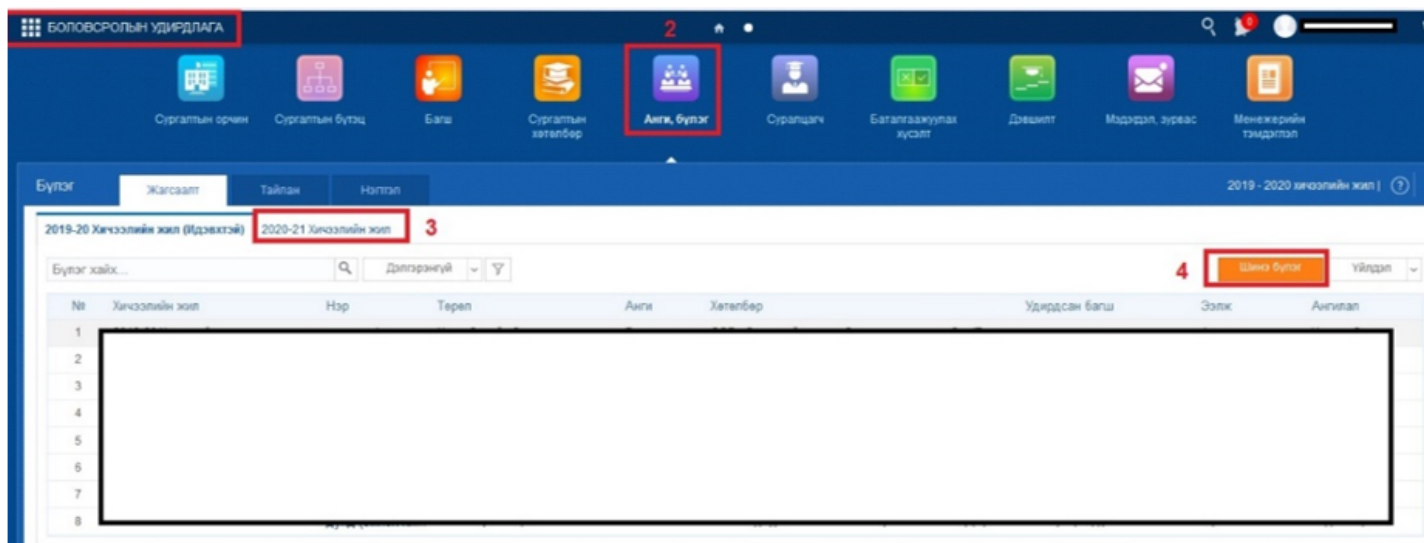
БОЛОВСРОЛЫН УДИРДЛАГА

2

Сургалтын орчин
Сургалтын бүтэц
Багш
Сургалтын хөтөлбөр
Анги, бүлэг
Суралцагч
Баталгаажуулах хүсэлт
Дэвшилт
Мэдээлэл, зурвас
Менежерийн тэмдэглэл

Бүлэг
Жагсаалт
Тайлан
Нэгтгэл
2019 - 2020 хичээлийн жил | ?

2019-20 Хичээлийн жил (Идэвхтэй)
2020-21 Хичээлийн жил
3

Бүлэг хайх...
Дэлгэрэнгүй
4
Шинэ бүлэг
Үйлдэл

| № | Хичээлийн жил | Нэр | Төрөл | Анги | Хөтөлбөр | Удирдсан багш | Ээлж | Ангилал |
|---|---|---|---|---|---|---|---|---|
| 1 | | | | | | | | |
| 2 | | | | | | | | |
| 3 | | | | | | | | |
| 4 | | | | | | | | |
| 5 | | | | | | | | |
| 6 | | | | | | | | |
| 7 | | | | | | | | |
| 8 | | | | | | | | |